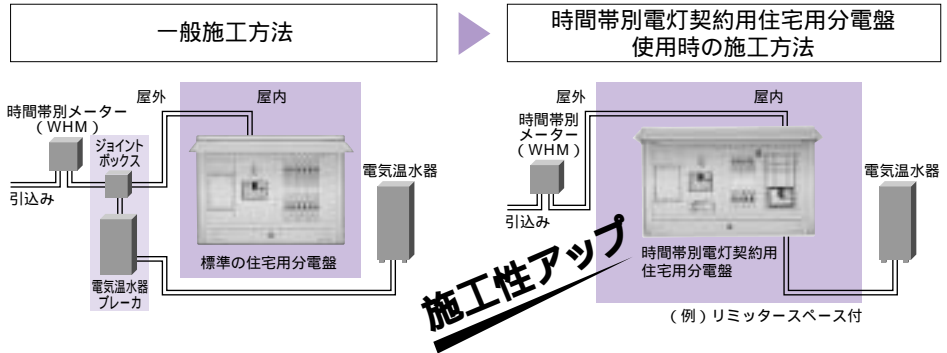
一般施工方法

時間帯別電灯契約用住宅用分電盤
使用時の施工方法

時間帯別メーター
（WHM）

屋外

屋内

ジョイントボックス

引込み

電気温水器ブレーカ

標準の住宅用分電盤

電気温水器

屋外

屋内

時間帯別メーター
（WHM）

引込み

電気温水器

施工性アップ

時間帯別電灯契約用
住宅用分電盤

（例）リミッタースペース付